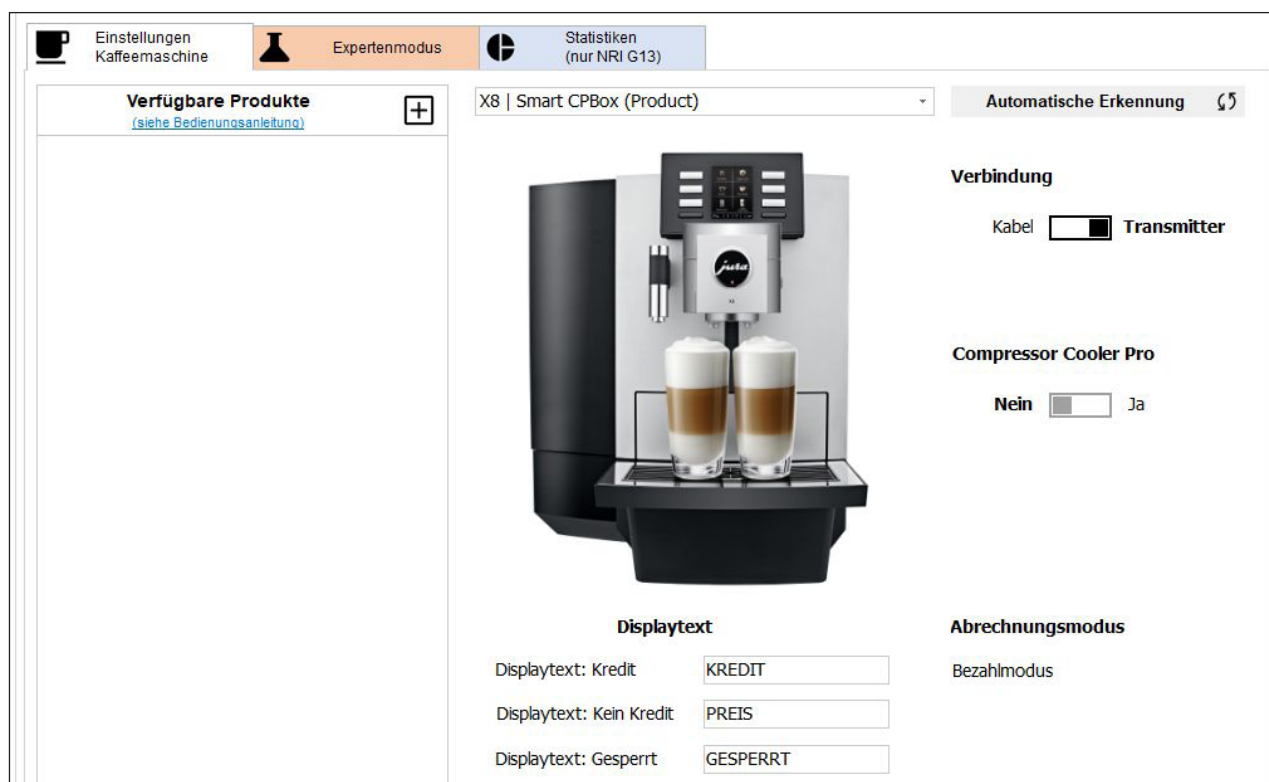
Einstellungen Kaffeemaschine

Expertenmodus

Statistiken (nur NRI G13)

Verfügbare Produkte
(siehe Bedienungsanleitung)

X8 | Smart CPBox (Product)

Automatische Erkennung

jura

X8

Verbindung

Kabel Transmitter

Compressor Cooler Pro

Nein Ja

Displaytext

Displaytext: Kredit | KREDIT

Displaytext: Kein Kredit | PREIS

Displaytext: Gesperrt | GESPERRT

Abrechnungsmodus

Bezahlmodus